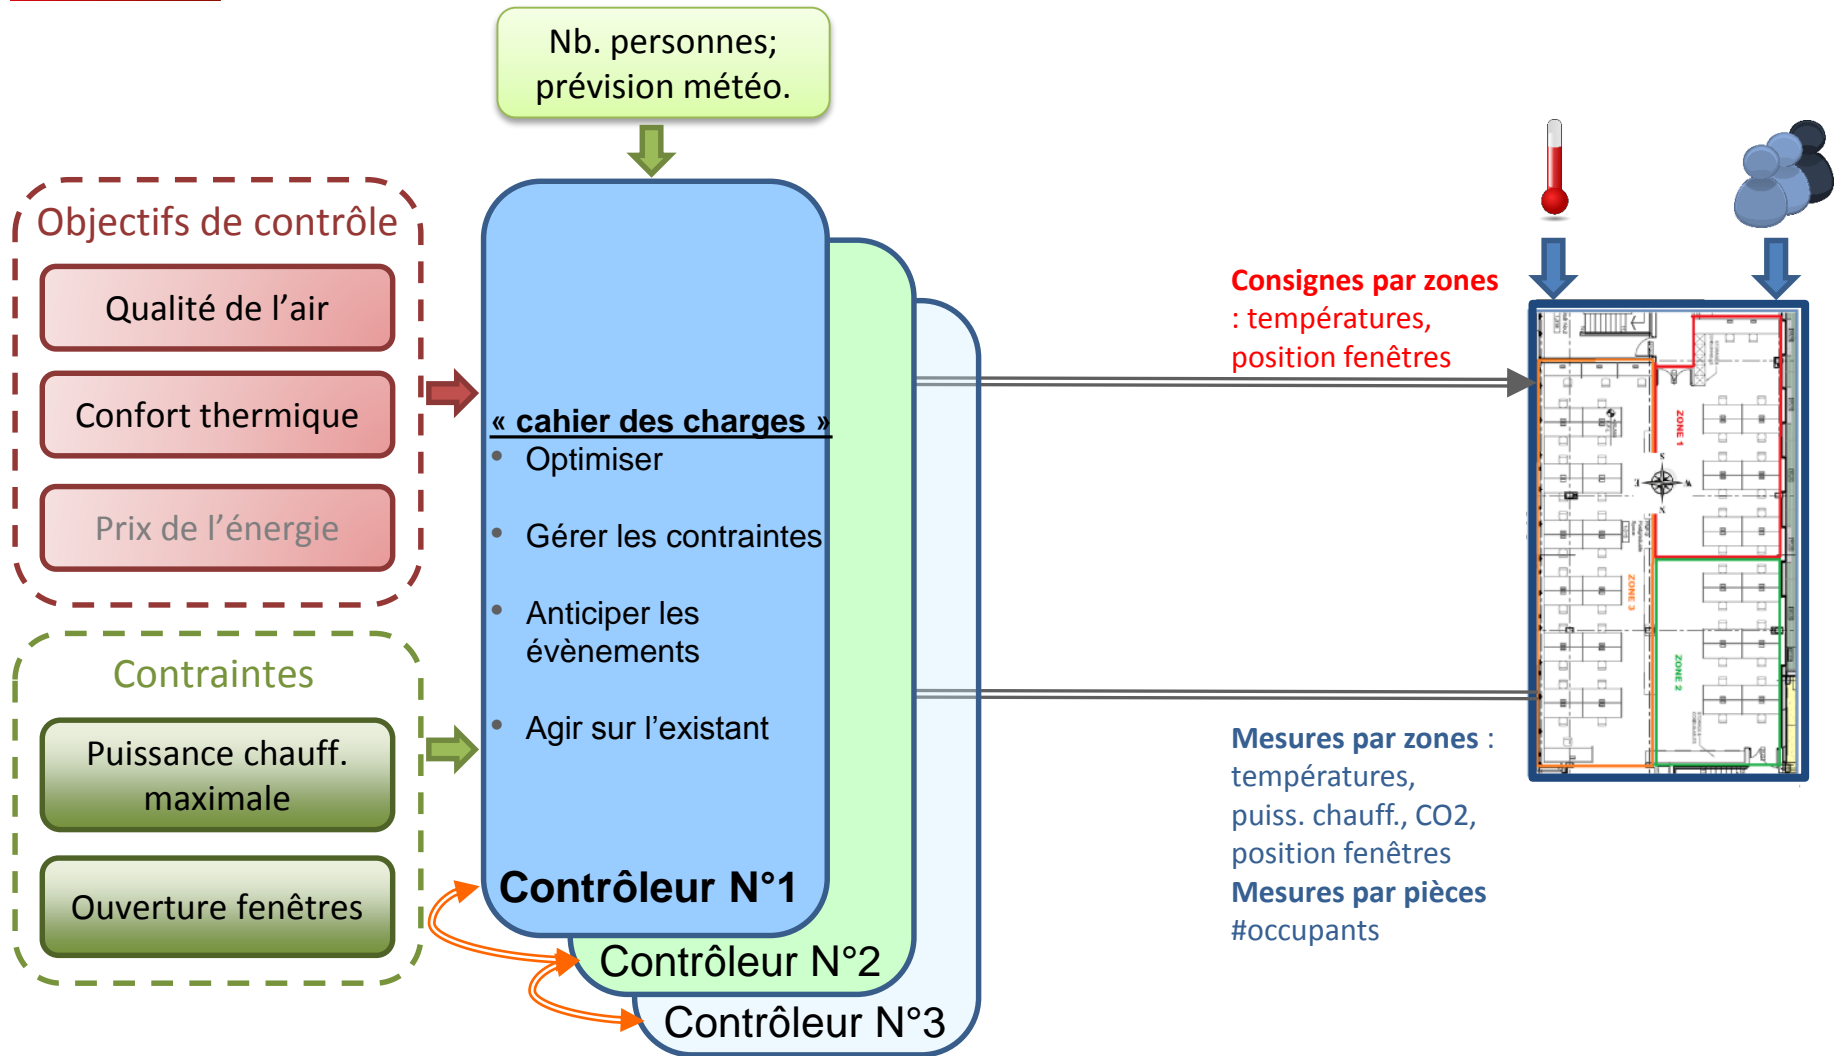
Nb. personnes; prévision météo.

Objectifs de contrôle

Qualité de l’air

Confort thermique

Prix de l’énergie

Contraintes

Puissance chauff. maximale

Ouverture fenêtres

« cahier des charges »

- Optimiser
- Gérer les contraintes
- Anticiper les évènements
- Agir sur l’existant

Contrôleur N°1

Contrôleur N°2

Contrôleur N°3

Consignes par zones : températures, position fenêtres

Mesures par zones : températures, puiss. chauff., CO2, position fenêtres

Mesures par pièces #occupants

ZONE 1

ZONE 3

ZONE 2